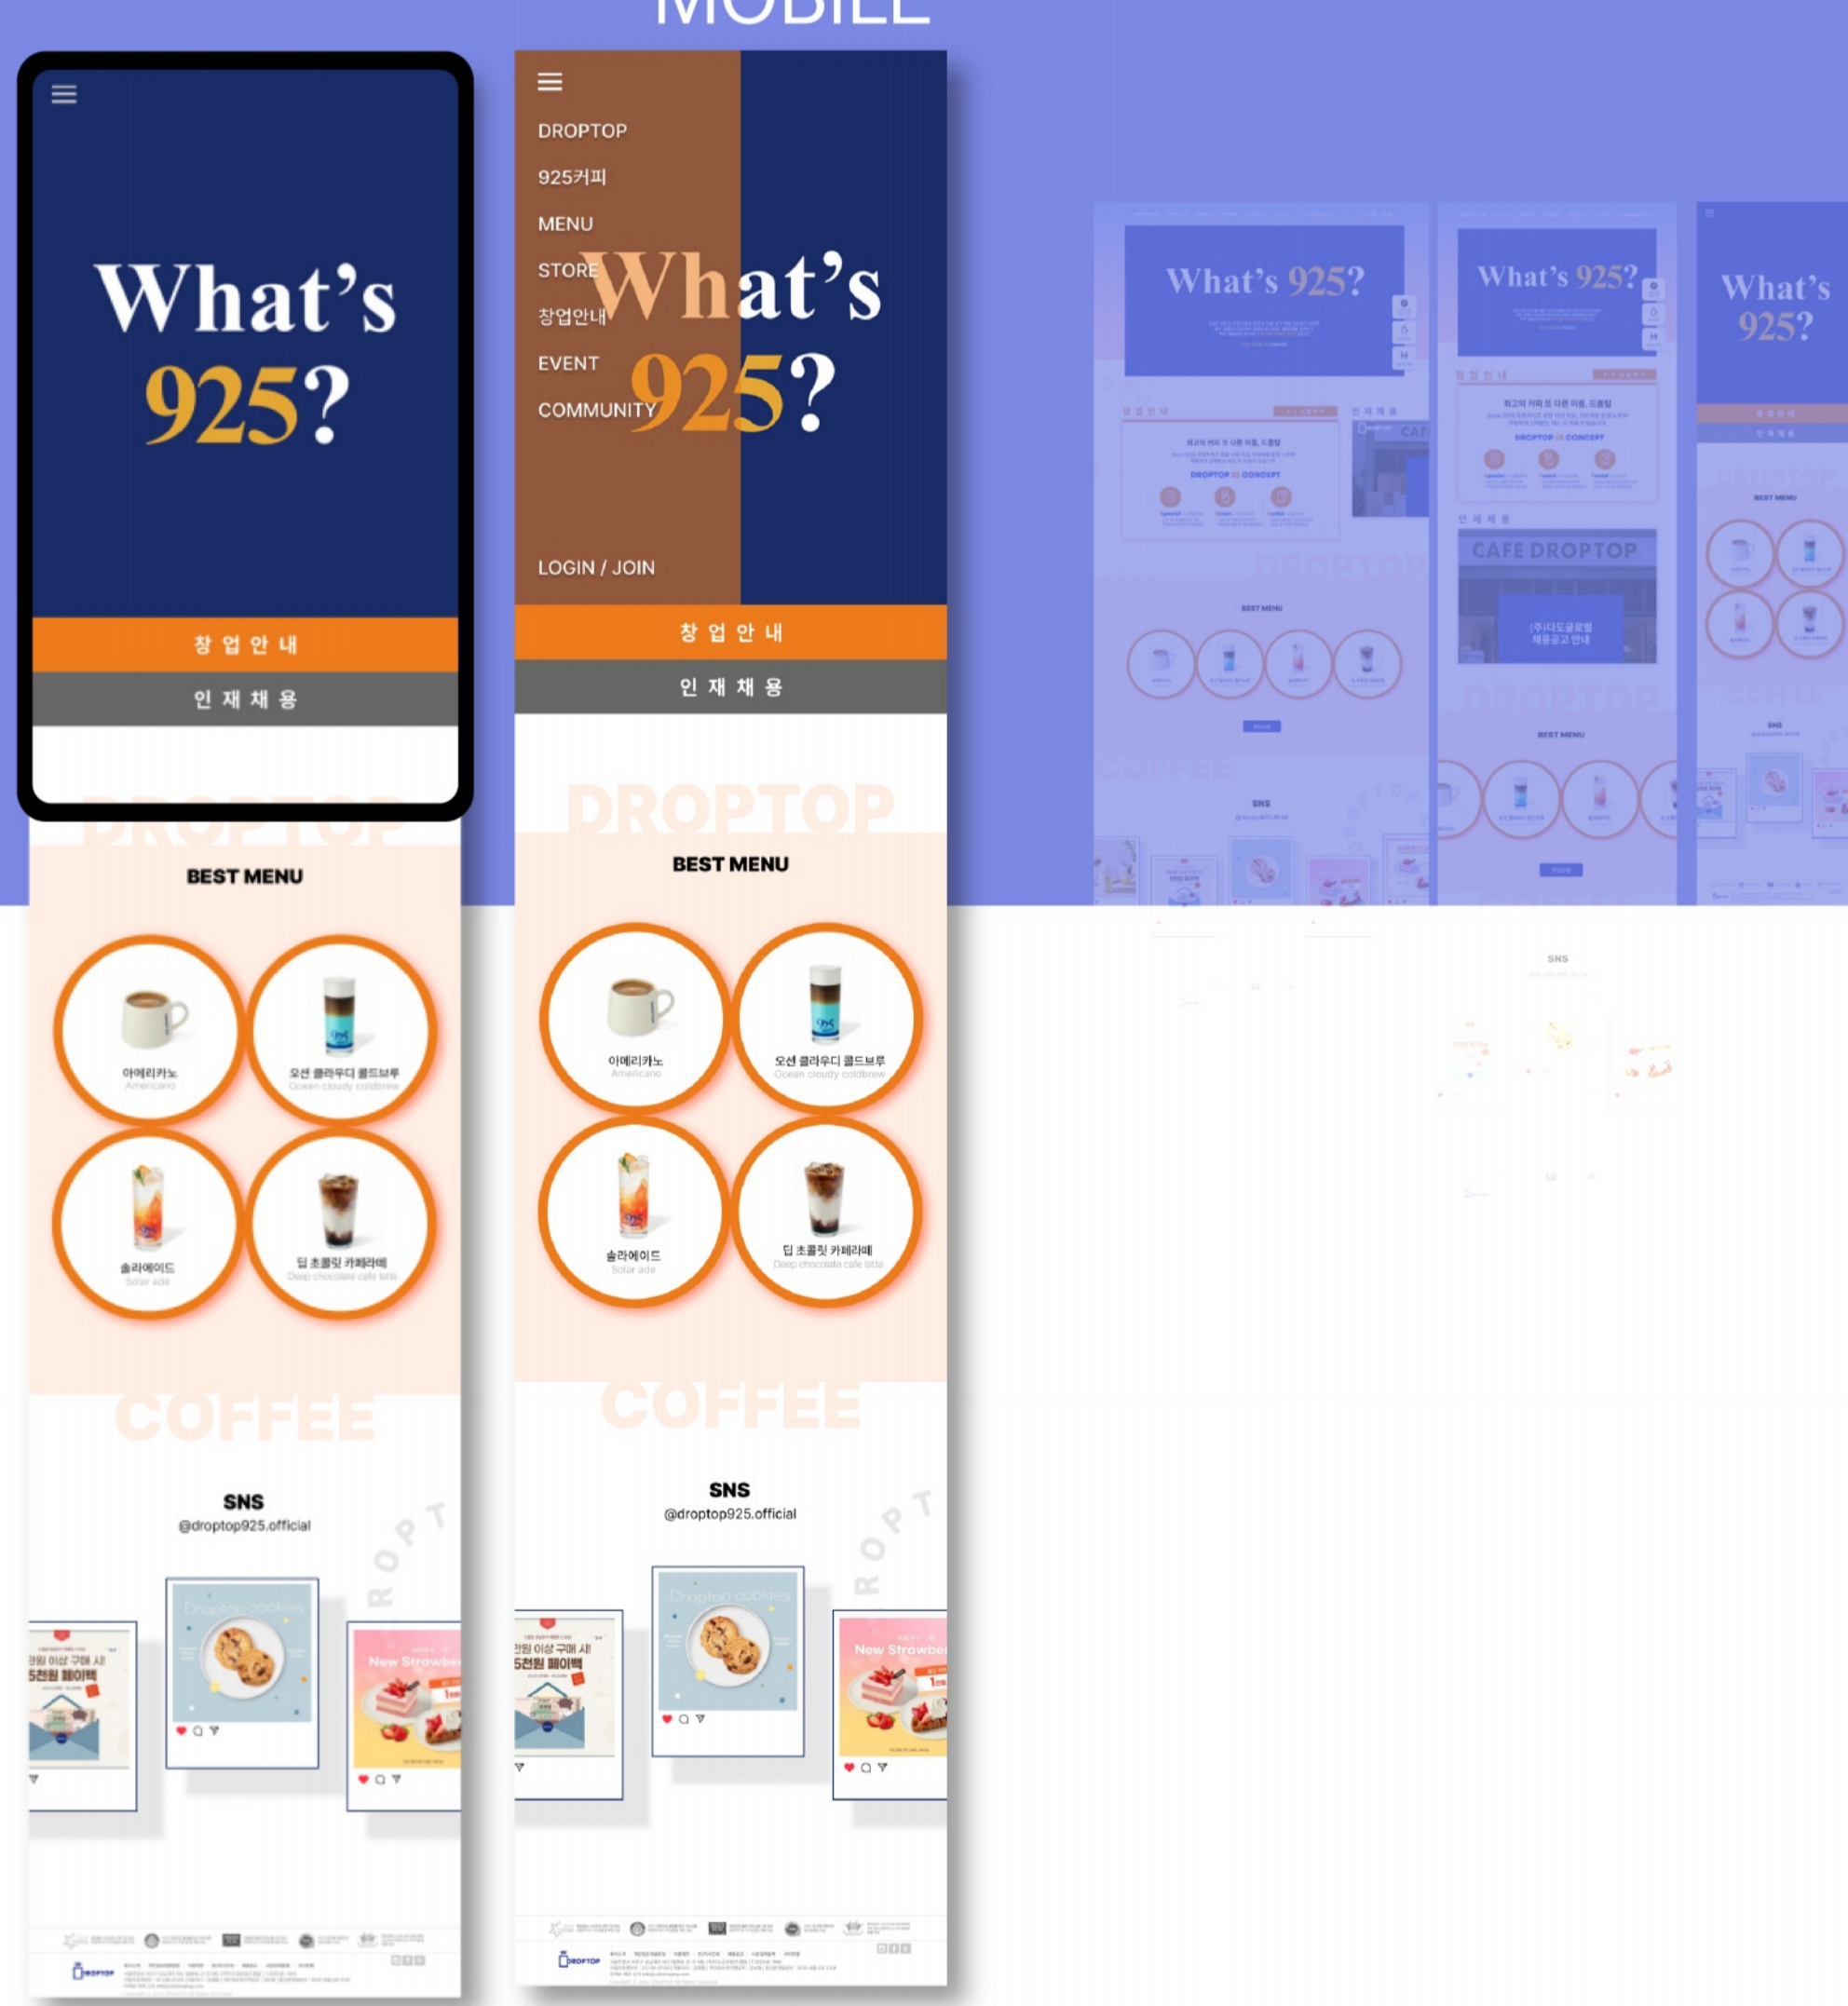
MOBILE

What's 925?

창 업 안 내

인 재 채 용

DROPTOP

BEST MENU

아메리카노
Americano

오션 클라우디 콜드브루
Ocean cloudy coldbrew

솔라에이드
Solar ade

딥 초콜릿 카페라떼
Deep chocolate cafe latte

COFFEE

SNS
@droptop925.official

DROPTOP
925커피
MENU
STORE
창업안내
EVENT
COMMUNITY

What's 925?

LOGIN / JOIN

창 업 안 내

인 재 채 용

DROPTOP

BEST MENU

아메리카노
Americano

오션 클라우디 콜드브루
Ocean cloudy coldbrew

솔라에이드
Solar ade

딥 초콜릿 카페라떼
Deep chocolate cafe latte

COFFEE

SNS
@droptop925.official

What's 925?

What's 925?

CAFE DROPTOP

What's 925?